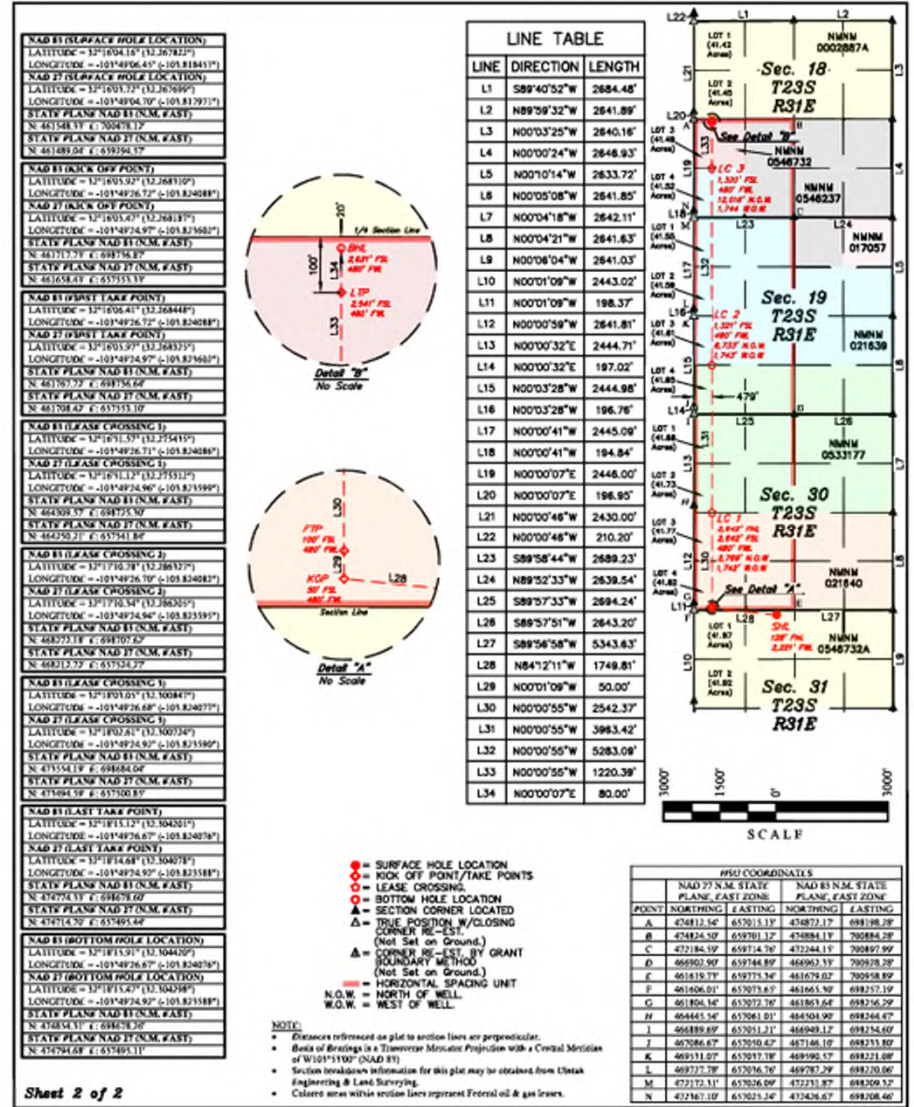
NAD 83 (SURFACE HOLE LOCATION)
LATITUDE = 32°16'04.16" (32.267822°)
LONGITUDE = -103°49'06.45" (-103.818451°)
NAD 27 (SURFACE HOLE LOCATION)
LATITUDE = 32°16'03.72" (32.267699°)
LONGITUDE = -103°49'04.70" (-103.817971°)
STATE PLANE NAD 83 (N.M. EAST)
N: 461548.37 E: 700478.12
STATE PLANE NAD 27 (N.M. EAST)
N: 461489.04 E: 659294.57

NAD 83 (KICK OFF POINT)
LATITUDE = 32°16'05.92" (32.268310°)
LONGITUDE = -103°49'26.72" (-103.824088°)
NAD 27 (KICK OFF POINT)
LATITUDE = 32°16'05.47" (32.268187°)
LONGITUDE = -103°49'24.97" (-103.823602°)
STATE PLANE NAD 83 (N.M. EAST)
N: 461717.77 E: 698736.87
STATE PLANE NAD 27 (N.M. EAST)
N: 461658.43 E: 657553.37

NAD 83 (FIRST TAKE POINT)
LATITUDE = 32°16'06.41" (32.268448°)
LONGITUDE = -103°49'26.72" (-103.824088°)
NAD 27 (FIRST TAKE POINT)
LATITUDE = 32°16'05.97" (32.268325°)
LONGITUDE = -103°49'24.97" (-103.823602°)
STATE PLANE NAD 83 (N.M. EAST)
N: 461767.77 E: 698736.64
STATE PLANE NAD 27 (N.M. EAST)
N: 461708.42 E: 657553.10

NAD 83 (LEASE CROSSING 1)
LATITUDE = 32°16'31.57" (32.275435°)
LONGITUDE = -103°49'26.71" (-103.824086°)
NAD 27 (LEASE CROSSING 1)
LATITUDE = 32°16'31.12" (32.275312°)
LONGITUDE = -103°49'24.96" (-103.823599°)
STATE PLANE NAD 83 (N.M. EAST)
N: 464309.57 E: 698725.30
STATE PLANE NAD 27 (N.M. EAST)
N: 464250.21 E: 657541.84

NAD 83 (LEASE CROSSING 2)
LATITUDE = 32°17'30.78" (32.291877°)
LONGITUDE = -103°49'26.70" (-103.824082°)
NAD 27 (LEASE CROSSING 2)
LATITUDE = 32°17'30.34" (32.291205°)
LONGITUDE = -103°49'24.94" (-103.823595°)
STATE PLANE NAD 83 (N.M. EAST)
N: 468272.18 E: 698707.67
STATE PLANE NAD 27 (N.M. EAST)
N: 468212.77 E: 657524.27

NAD 83 (LEASE CROSSING 3)
LATITUDE = 32°18'03.05" (32.300847°)
LONGITUDE = -103°49'26.68" (-103.824077°)
NAD 27 (LEASE CROSSING 3)
LATITUDE = 32°18'02.61" (32.300724°)
LONGITUDE = -103°49'24.92" (-103.823590°)
STATE PLANE NAD 83 (N.M. EAST)
N: 471554.19 E: 698684.04
STATE PLANE NAD 27 (N.M. EAST)
N: 471494.59 E: 657500.83

NAD 83 (LAST TAKE POINT)
LATITUDE = 32°18'15.12" (32.304201°)
LONGITUDE = -103°49'26.67" (-103.824076°)
NAD 27 (LAST TAKE POINT)
LATITUDE = 32°18'14.68" (32.304078°)
LONGITUDE = -103°49'24.92" (-103.823588°)
STATE PLANE NAD 83 (N.M. EAST)
N: 474774.33 E: 698678.60
STATE PLANE NAD 27 (N.M. EAST)
N: 474714.70 E: 657495.44

NAD 83 (BOTTOM HOLE LOCATION)
LATITUDE = 32°18'15.91" (32.304420°)
LONGITUDE = -103°49'26.67" (-103.824076°)
NAD 27 (BOTTOM HOLE LOCATION)
LATITUDE = 32°18'15.47" (32.304298°)
LONGITUDE = -103°49'24.92" (-103.823588°)
STATE PLANE NAD 83 (N.M. EAST)
N: 474854.31 E: 698678.30
STATE PLANE NAD 27 (N.M. EAST)
N: 474794.68 E: 657495.11

Sheet 2 of 2

1/4 Section Line
20'
100'
BHL 2,631' FSL 480' FWL
L34
LTP 2,541' FSL 480' FWL
L33
Detail "B"
No Scale

L30
FTP 100' FSL 480' FWL
L29
KOP 50' FSL 480' FWL
L28
Section Line
Detail "A"
No Scale

LINE TABLE
| LINE | DIRECTION | LENGTH |
|---|---|---|
| L1 | S89°40'52"W | 2684.48' |
| L2 | N89°59'32"W | 2641.89' |
| L3 | N00°03'25"W | 2640.16' |
| L4 | N00°00'24"W | 2646.93' |
| L5 | N00°10'14"W | 2633.72' |
| L6 | N00°05'08"W | 2641.85' |
| L7 | N00°04'18"W | 2642.11' |
| L8 | N00°04'21"W | 2641.63' |
| L9 | N00°06'04"W | 2641.03' |
| L10 | N00°01'09"W | 2443.02' |
| L11 | N00°01'09"W | 198.37' |
| L12 | N00°00'59"W | 2641.81' |
| L13 | N00°00'32"E | 2444.71' |
| L14 | N00°00'32"E | 197.02' |
| L15 | N00°03'28"W | 2444.98' |
| L16 | N00°03'28"W | 196.76' |
| L17 | N00°00'41"W | 2445.09' |
| L18 | N00°00'41"W | 194.84' |
| L19 | N00°00'07"E | 2446.00' |
| L20 | N00°00'07"E | 196.95' |
| L21 | N00°00'46"W | 2430.00' |
| L22 | N00°00'46"W | 210.20' |
| L23 | S89°58'44"W | 2689.23' |
| L24 | N89°52'33"W | 2639.54' |
| L25 | S89°57'33"W | 2694.24' |
| L26 | S89°57'51"W | 2643.20' |
| L27 | S89°56'58"W | 5343.63' |
| L28 | N84°12'11"W | 1749.81' |
| L29 | N00°01'09"W | 50.00' |
| L30 | N00°00'55"W | 2542.37' |
| L31 | N00°00'55"W | 3983.42' |
| L32 | N00°00'55"W | 5283.09' |
| L33 | N00°00'55"W | 1220.39' |
| L34 | N00°00'07"E | 80.00' |

L22 L1 L2
LOT 1 (41.42 Acres)
NMNM 0002887A
Sec. 18 T23S R31E
L21 L3
LOT 2 (41.45 Acres)
L20 A B
See Detail "B"
LOT 3 (41.48 Acres)
L33
NMNM 0546732
L19
LC 3 1,320' FSL 480' FWL 12,016' M.D. 1,744' W.O.W.
LOT 4 (41.52 Acres)
NMNM 0546237
L4
L18 C M L23 L24
NMNM 017057
LOT 1 (41.55 Acres)
L17
L32
LOT 2 (41.59 Acres)
Sec. 19 T23S R31E
L16 J K
LC 2 1,321' FSL 480' FWL 8,733' M.D. 1,742' W.O.W.
LOT 3 (41.63 Acres)
NMNM 021639
L15
L5
LOT 4 (41.65 Acres)
L14 D
479'
L25 L26
LOT 1 (41.68 Acres)
L31
NMNM 0533177
L13
LOT 2 (41.73 Acres)
Sec. 30 T23S R31E
L6
LOT 3 (41.77 Acres)
LC 1 2,642' FSL 2,642' FSL 480' FWL 3,799' M.D. 1,742' W.O.W.
L12
NMNM 021640
LOT 4 (41.82 Acres)
See Detail "A"
L11 F E
L28 L27
LOT 1 (41.87 Acres)
SHL 136' FNL 2,231' FWL
NMNM 0546732A
L10
LOT 2 (41.92 Acres)
Sec. 31 T23S R31E
L9

3000' 1500' 0' 3000'
SCALE

= SURFACE HOLE LOCATION
= KICK OFF POINT/TAKE POINTS
= LEASE CROSSING
= BOTTOM HOLE LOCATION
= SECTION CORNER LOCATED
= TRUE POSITION W/CLOSING CORNER RE-EST. (Not Set on Ground.)
= CORNER RE-EST. BY GRANT BOUNDARY METHOD (Not Set on Ground.)
= HORIZONTAL SPACING UNIT
N.O.W. = NORTH OF WELL
W.O.W. = WEST OF WELL

HSU COORDINATES
| POINT | NAD 27 N.M. STATE PLANE, EAST ZONE NORTHING | NAD 27 EASTING | NAD 83 N.M. STATE PLANE, EAST ZONE NORTHING | NAD 83 EASTING |
|---|---|---|---|---|
| A | 474812.54' | 657015.13' | 474872.17' | 698198.28' |
| B | 474824.50' | 659701.12' | 474884.13' | 700884.28' |
| C | 472184.59' | 659714.76' | 472244.19' | 700897.99' |
| D | 466902.90' | 659744.89' | 466962.53' | 700928.28' |
| E | 461619.77' | 659775.34' | 461679.02' | 700958.89' |
| F | 461606.01' | 657073.65' | 461665.30' | 698257.19' |
| G | 461804.34' | 657072.76' | 461863.64' | 698256.29' |
| H | 464445.34' | 657061.01' | 464504.90' | 698244.47' |
| I | 466889.69' | 657031.31' | 466949.12' | 698214.60' |
| J | 467086.67' | 657030.42' | 467146.10' | 698213.80' |
| K | 469531.07' | 657017.58' | 469590.57' | 698221.08' |
| L | 469727.78' | 657016.76' | 469787.29' | 698220.06' |
| M | 472172.31' | 657026.09' | 472231.87' | 698209.32' |
| N | 472367.10' | 657025.24' | 472426.67' | 698208.46' |

NOTE:
• Distances referenced on plat to section lines are perpendicular.
• Basis of Bearings is a Transverse Mercator Projection with a Central Meridian of W103°53'00" (NAD 83)
• Section breakdown information for this plat may be obtained from Uintah Engineering & Land Surveying.
• Colored areas within section lines represent Federal oil & gas leases.